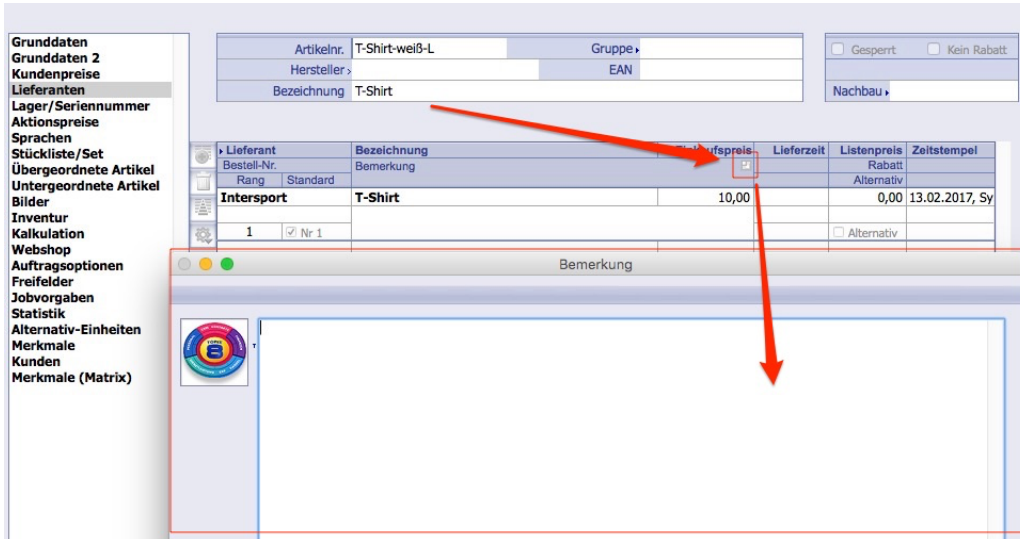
Grunddaten
Grunddaten 2
Kundenpreise
Lieferanten
Lager/Seriennummer
Aktionspreise
Sprachen
Stückliste/Set
Übergeordnete Artikel
Untergeordnete Artikel
Bilder
Inventur
Kalkulation
Webshop
Auftragsoptionen
Freifelder
Jobvorgaben
Statistik
Alternativ-Einheiten
Merkmale
Kunden
Merkmale (Matrix)

Artikelnr. T-Shirt-weiß-L
Gruppe
Hersteller
EAN
Bezeichnung T-Shirt
Gesperrt
Kein Rabatt
Nachbau

| Lieferant | Bezeichnung | Einkaufspreis | Lieferzeit | Listenpreis | Zeitstempel |
|---|---|---|---|---|---|
| Bestell-Nr. | Bemerkung | | | Rabatt | |
| Rang Standard | | | | Alternativ | |
| Intersport | T-Shirt | 10,00 | | 0,00 | 13.02.2017, Sy |
| 1 Nr 1 | | | | Alternativ | |

Bemerkung